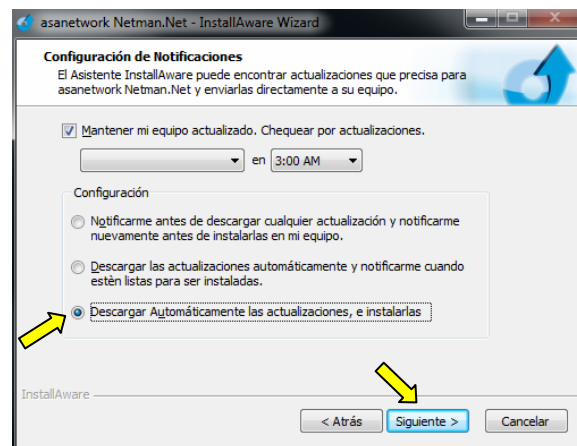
asanetwork Netman.Net - InstallAware Wizard

Configuración de Notificaciones
El Asistente InstallAware puede encontrar actualizaciones que precisa para asanetwork Netman.Net y enviarlas directamente a su equipo.

Mantener mi equipo actualizado. Chequear por actualizaciones.

en 3:00 AM

Configuración

Notificarme antes de descargar cualquier actualización y notificarme nuevamente antes de instalarlas en mi equipo.

Descargar las actualizaciones automáticamente y notificarme cuando estén listas para ser instaladas.

Descargar Automáticamente las actualizaciones, e instalarlas

InstallAware

< Atrás Siguiente > Cancelar